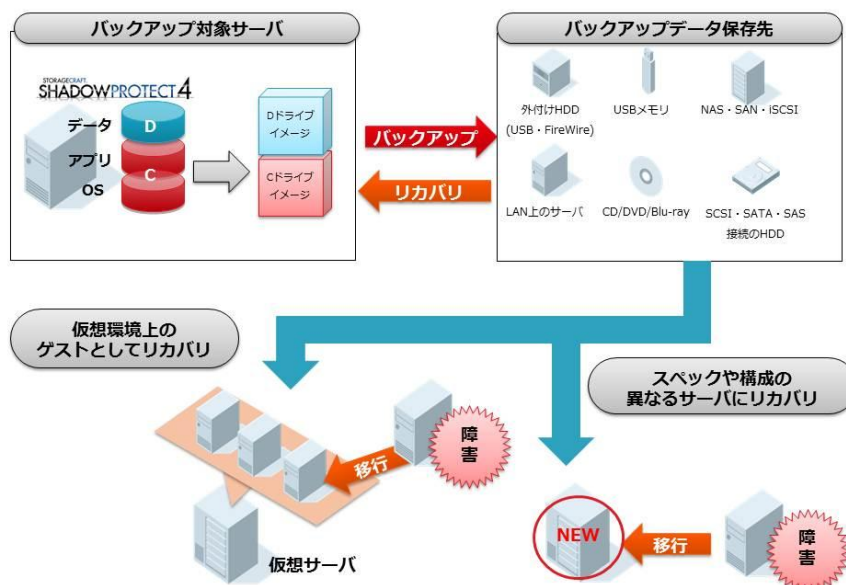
バックアップ対象サーバ

STORAGECRAFT
SHADOWPROTECT 4

データ
アプリ
OS
D
C

Dドライブイメージ
Cドライブイメージ

バックアップ
リカバリ

バックアップデータ保存先

外付けHDD (USB・FireWire)
USBメモリ
NAS・SAN・iSCSI
LAN上のサーバ
CD/DVD/Blu-ray
SCSI・SATA・SAS接続のHDD

仮想環境上のゲストとしてリカバリ

スペックや構成の異なるサーバにリカバリ

移行
障害
仮想サーバ

NEW
移行
障害